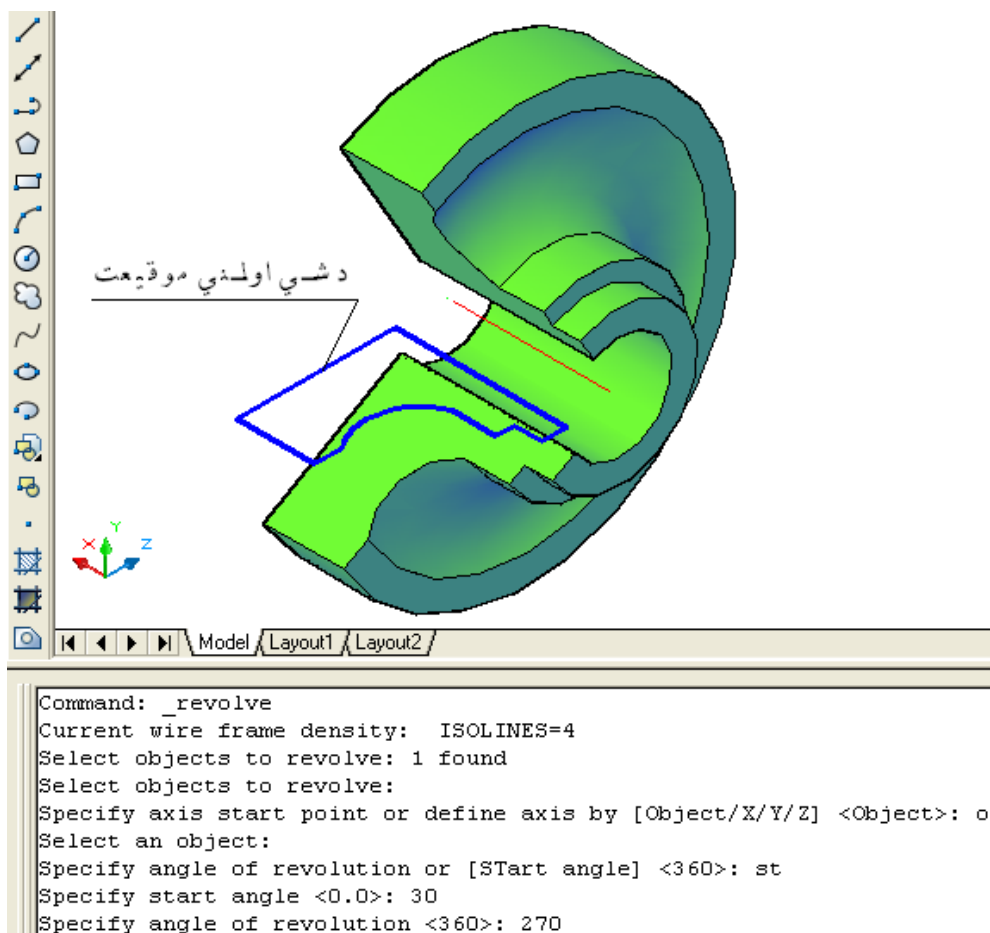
دشـي اولـذي موقيعت

Y
X
Z

Model Layout1 Layout2

Command: _revolve
Current wire frame density: ISOLINES=4
Select objects to revolve: 1 found
Select objects to revolve:
Specify axis start point or define axis by [Object/X/Y/Z] <Object>: o
Select an object:
Specify angle of revolution or [STart angle] <360>: st
Specify start angle <0.0>: 30
Specify angle of revolution <360>: 270